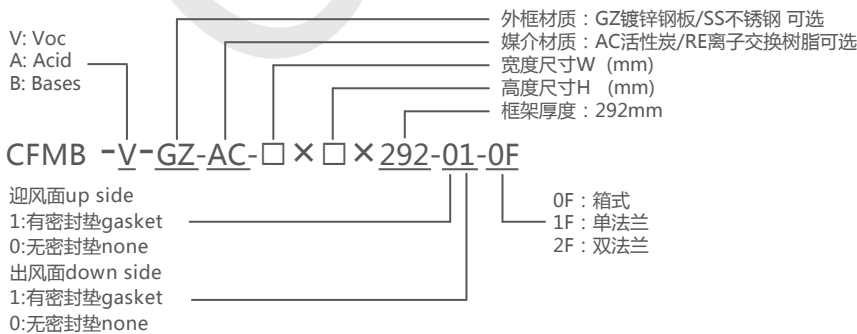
V: Voc
A: Acid
B: Bases

外框材质：GZ镀锌钢板/SS不锈钢 可选
媒介材质：AC活性炭/RE离子交换树脂可选
宽度尺寸W (mm)
高度尺寸H (mm)
框架厚度：292mm

CFMB -V-GZ-AC-□×□×292-01-0F

迎风面up side
1:有密封垫gasket
0:无密封垫none
出风面down side
1:有密封垫gasket
0:无密封垫none

0F：箱式
1F：单法兰
2F：双法兰